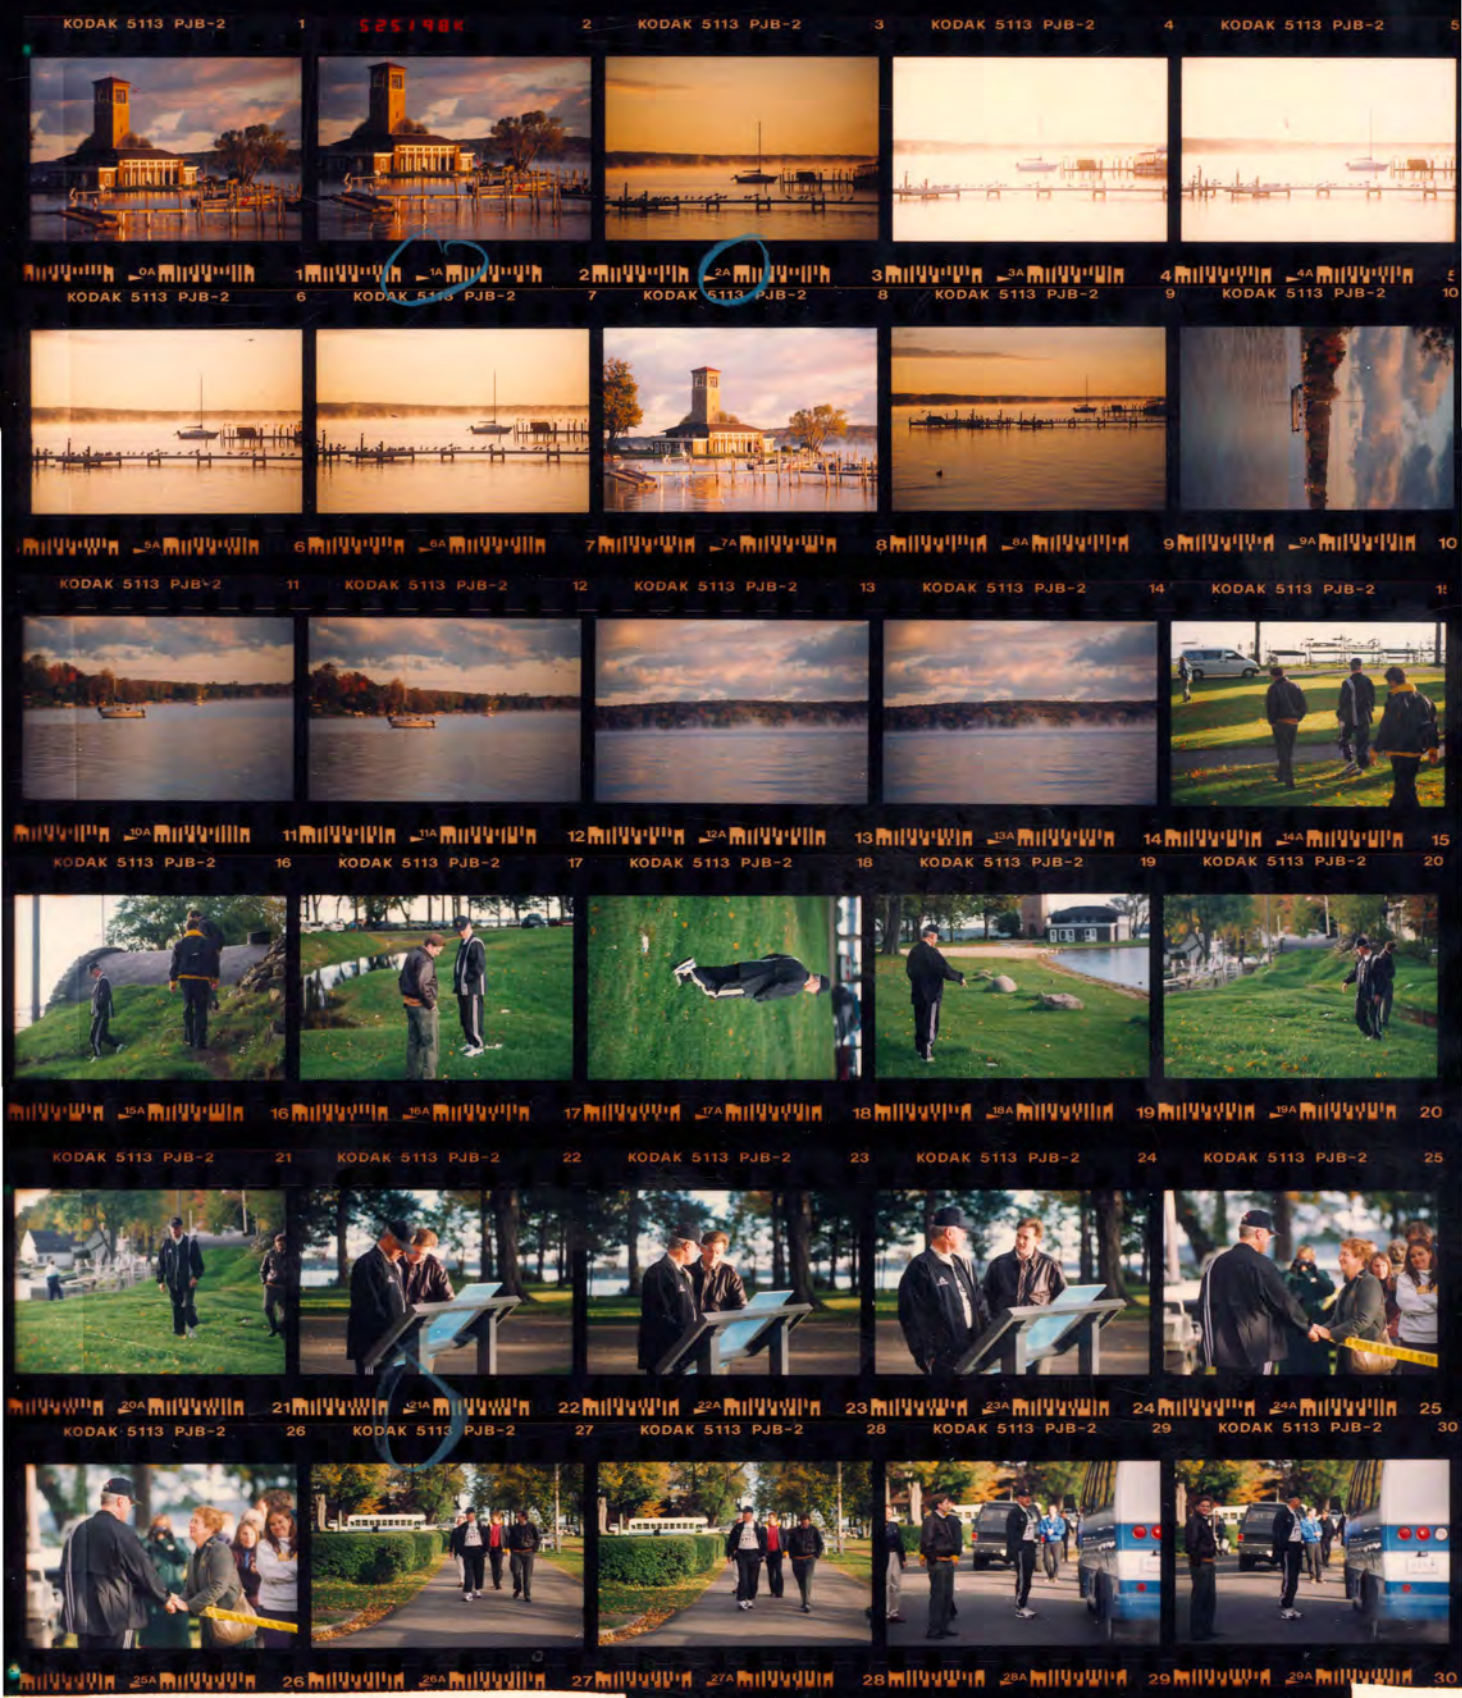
KODAK 5113 PJB-2 1 525198K 2 KODAK 5113 PJB-2 3 KODAK 5113 PJB-2 4 KODAK 5113 PJB-2 5

0A 1 1A 2 2A 3 3A 4 4A 5

KODAK 5113 PJB-2 6 KODAK 5113 PJB-2 7 KODAK 5113 PJB-2 8 KODAK 5113 PJB-2 9 KODAK 5113 PJB-2 10

5A 6 6A 7 7A 8 8A 9 9A 10

KODAK 5113 PJB-2 11 KODAK 5113 PJB-2 12 KODAK 5113 PJB-2 13 KODAK 5113 PJB-2 14 KODAK 5113 PJB-2 15

10A 11 11A 12 12A 13 13A 14 14A 15

KODAK 5113 PJB-2 16 KODAK 5113 PJB-2 17 KODAK 5113 PJB-2 18 KODAK 5113 PJB-2 19 KODAK 5113 PJB-2 20

15A 16 16A 17 17A 18 18A 19 19A 20

KODAK 5113 PJB-2 21 KODAK 5113 PJB-2 22 KODAK 5113 PJB-2 23 KODAK 5113 PJB-2 24 KODAK 5113 PJB-2 25

20A 21 21A 22 22A 23 23A 24 24A 25

KODAK 5113 PJB-2 26 KODAK 5113 PJB-2 27 KODAK 5113 PJB-2 28 KODAK 5113 PJB-2 29 KODAK 5113 PJB-2 30

25A 26 26A 27 27A 28 28A 29 29A 30